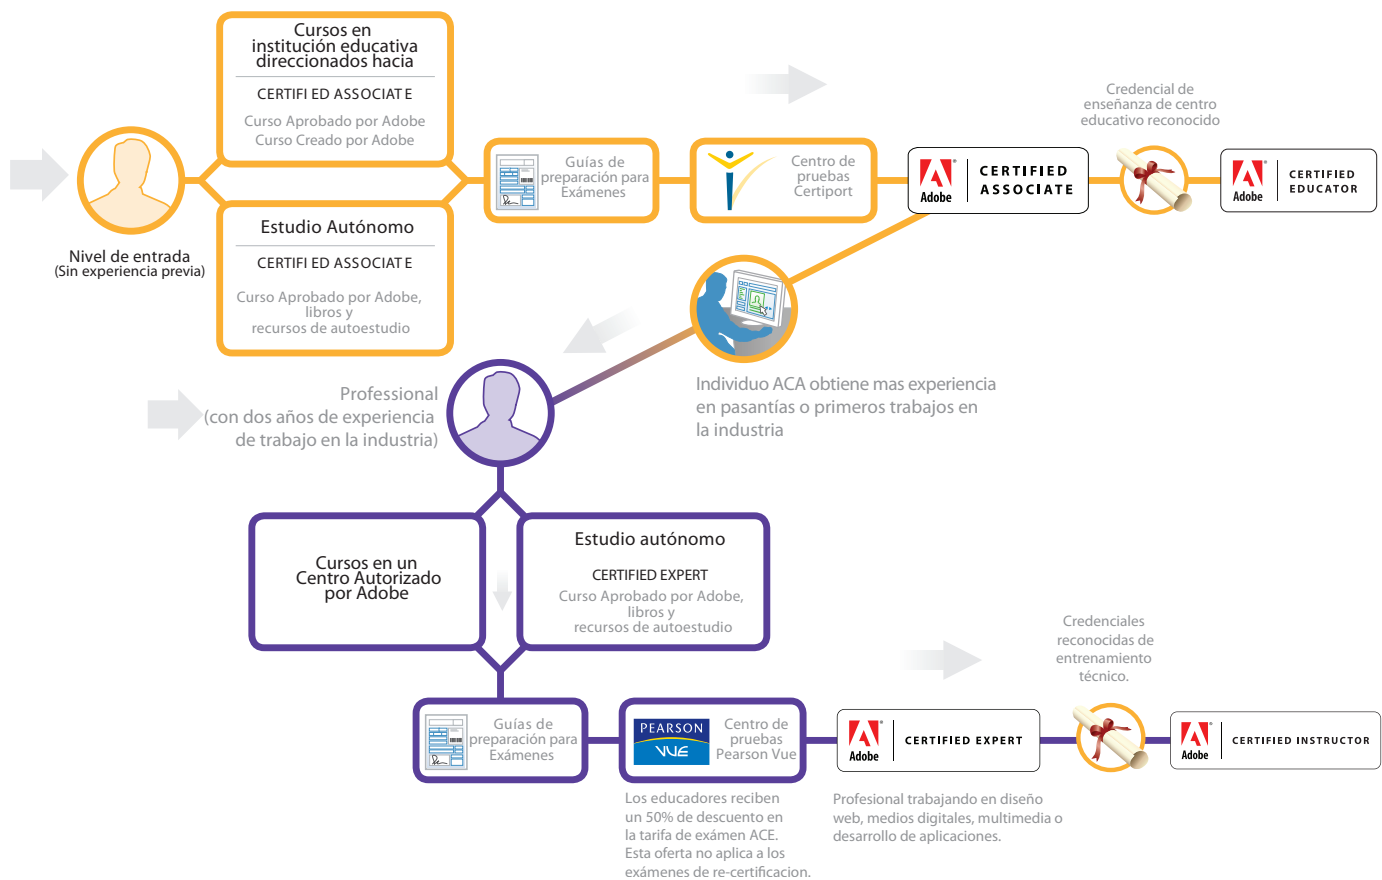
Cursos en institución educativa direccionados hacia

CERTIFI ED ASSOCIAT E

Curso Aprobado por Adobe
Curso Creado por Adobe

Estudio Autónomo

CERTIFI ED ASSOCIAT E

Curso Aprobado por Adobe, libros y recursos de autoestudio

Nivel de entrada
(Sin experiencia previa)

Guías de preparación para Exámenes

Centro de pruebas Certiport

Adobe CERTIFIED ASSOCIATE

Credencial de enseñanza de centro educativo reconocido

Adobe CERTIFIED EDUCATOR

Individuo ACA obtiene mas experiencia en pasantías o primeros trabajos en la industria

Professional
(con dos años de experiencia de trabajo en la industria)

Cursos en un Centro Autorizado por Adobe

Estudio autónomo

CERTIFIED EXPERT

Curso Aprobado por Adobe, libros y recursos de autoestudio

Guías de preparación para Exámenes

PEARSON VUE

Centro de pruebas Pearson Vue

Adobe CERTIFIED EXPERT

Credenciales reconocidas de entrenamiento técnico.

Adobe CERTIFIED INSTRUCTOR

Los educadores reciben un 50% de descuento en la tarifa de exámen ACE. Esta oferta no aplica a los exámenes de re-certificacion.

Profesional trabajando en diseño web, medios digitales, multimedia o desarrollo de aplicaciones.